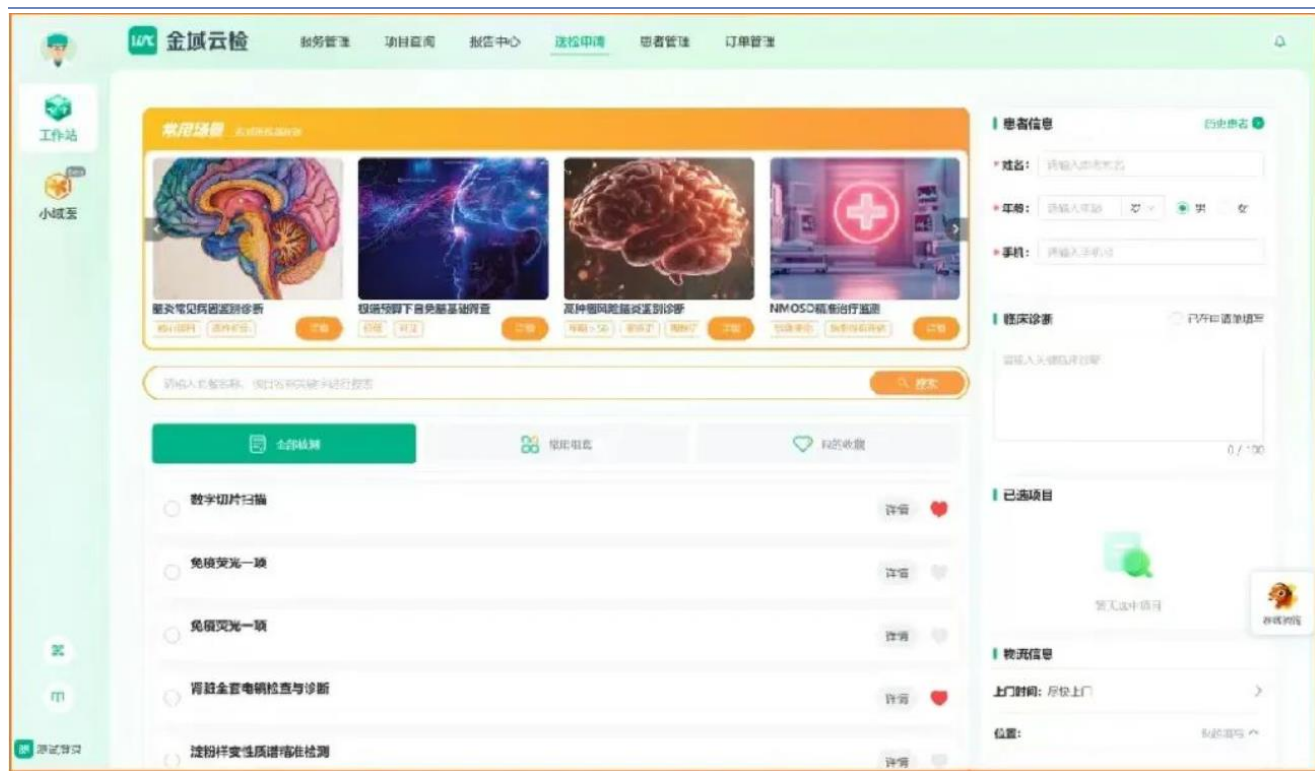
金域云检

财务管理　项目查阅　报告中心　送检申请　患者管理　订单管理

工作站

小域医

常用场景

脑炎常见病因鉴别诊断

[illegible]

高种髓鞘脱髓鞘疾病鉴别诊断

NMOSD精准治疗监测

详情　详情　详情　详情

请输入检验名称、项目名称关键词进行搜索　搜索

全部检测　常用组套　我的收藏

数字切片扫描　详情

免疫荧光一项　详情

免疫荧光一项　详情

肾脏全套电镜检查与诊断　详情

淀粉样变性质谱分型检测　详情

患者信息　历史患者

*姓名：

*年龄：　男　女

*手机：

临床诊断

0 / 100

已选项目

暂无选中项目

物流信息

上门时间：尽快上门

位置：

测试账号